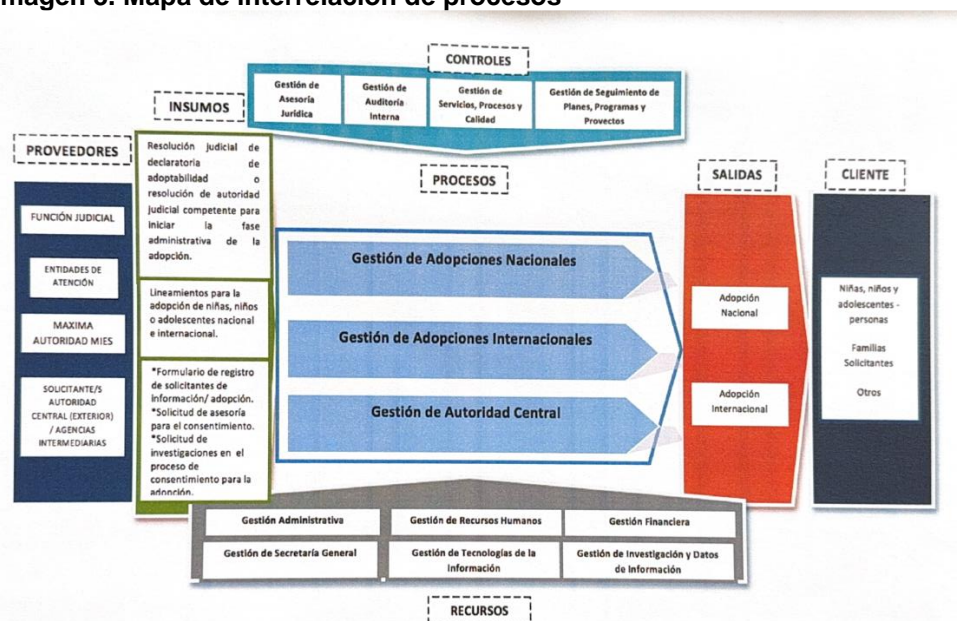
Imagen 3. Mapa de interrelación de procesos

CONTROLES

Gestión de Asesoría Jurídica

Gestión de Auditoría Interna

Gestión de Servicios, Procesos y Calidad

Gestión de Seguimiento de Planes, Programas y Proyectos

INSUMOS

PROVEEDORES

Resolución judicial de declaratoria de adoptabilidad o resolución de autoridad judicial competente para iniciar la fase administrativa de la adopción.

PROCESOS

SALIDAS

CLIENTE

FUNCIÓN JUDICIAL

ENTIDADES DE ATENCIÓN

MAXIMA AUTORIDAD MIES

SOLICITANTE/S AUTORIDAD CENTRAL (EXTERIOR) / AGENCIAS INTERMEDIARIAS

Lineamientos para la adopción de niñas, niños o adolescentes nacional e internacional.

*Formulario de registro de solicitantes de información/ adopción. *Solicitud de asesoría para el consentimiento. *Solicitud de investigaciones en el proceso de consentimiento para la adopción.

Gestión de Adopciones Nacionales

Gestión de Adopciones Internacionales

Gestión de Autoridad Central

Adopción Nacional

Adopción Internacional

Niñas, niños y adolescentes - personas

Familias Solicitantes

Otros

Gestión Administrativa

Gestión de Recursos Humanos

Gestión Financiera

Gestión de Secretaría General

Gestión de Tecnologías de la Información

Gestión de Investigación y Datos de Información

RECURSOS